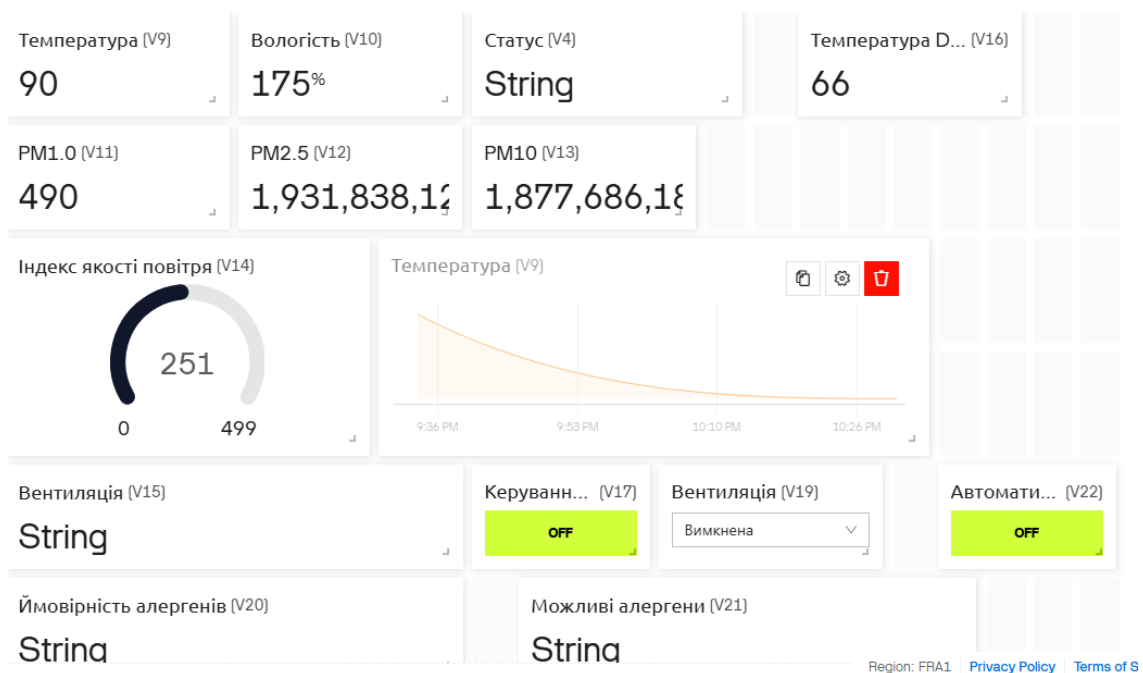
Температура (V9)
90

Вологість (V10)
175%

Статус (V4)
String

Температура D... (V16)
66

PM1.0 (V11)
490

PM2.5 (V12)
1,931,838,1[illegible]

PM10 (V13)
1,877,686,1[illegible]

Індекс якості повітря (V14)
251
0
499

Температура (V9)
9:36 PM
9:53 PM
10:10 PM
10:26 PM

Вентиляція (V15)
String

Керуванн... (V17)
OFF

Вентиляція (V19)
Вимкнена

Автомати... (V22)
OFF

Ймовірність алергенів (V20)
String

Можливі алергени (V21)
String

Region: FRA1 | Privacy Policy | Terms of S